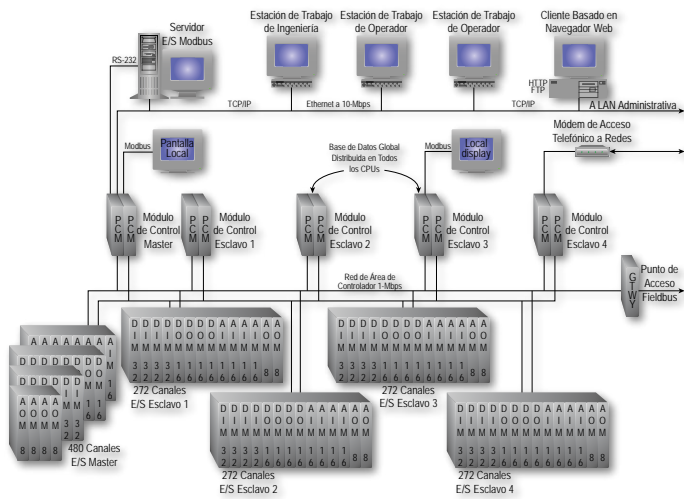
Servidor
E/S Modbus

Estación de Trabajo de Ingeniería

Estación de Trabajo de Operador

Estación de Trabajo de Operador

Cliente Basado en Navegador Web

RS-232

HTTP
FTP

TCP/IP

Ethernet a 10-Mbps

TCP/IP

A LAN Administrativa

Modbus

Pantalla Local

Base de Datos Global Distribuida en Todos los CPUs

Modbus

Local display

Módem de Acceso Telefónico a Redes

P C M

P C M

Módulo de Control Master

P C M

P C M

Módulo de Control Esclavo 1

P C M

P C M

Módulo de Control Esclavo 2

P C M

P C M

Módulo de Control Esclavo 3

P C M

P C M

Módulo de Control Esclavo 4

Red de Área de Controlador 1-Mbps

G T W Y

Punto de Acceso Fieldbus

A A A A A A A
I I I I I I I
O O O O O O O
M M M M M M M

A O M 8
A O M 8
A O M 8
A I M 3 2
A I M 1 6

480 Canales
E/S Master

D D D D D D D A A A A A A
I I I I I I I I I I I O O
M M M M M M M M M M M M M
3 3 3 3 1 1 1 1 1 1 1 8 8
2 2 2 2 6 6 6 6 6 6 6

272 Canales
E/S Esclavo 1

D D D D D D D A A A A A A
I I I I I I I I I I I O O
M M M M M M M M M M M M M
3 3 3 3 1 1 1 1 1 1 1 8 8
2 2 2 2 6 6 6 6 6 6 6

272 Canales
E/S Esclavo 2

D D D D D D D A A A A A A
I I I I I I I I I I I O O
M M M M M M M M M M M M M
3 3 3 3 1 1 1 1 1 1 1 8 8
2 2 2 2 6 6 6 6 6 6 6

272 Canales
E/S Esclavo 3

D D D D D D D A A A A A A
I I I I I I I I I I I O O
M M M M M M M M M M M M M
3 3 3 3 1 1 1 1 1 1 1 8 8
2 2 2 2 6 6 6 6 6 6 6

272 Canales
E/S Esclavo 4